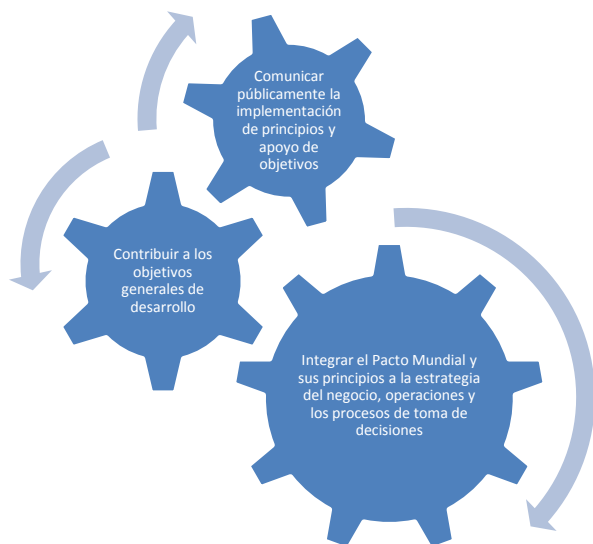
Comunicar públicamente la implementación de principios y apoyo de objetivos

Contribuir a los objetivos generales de desarrollo

Integrar el Pacto Mundial y sus principios a la estrategia del negocio, operaciones y los procesos de toma de decisiones